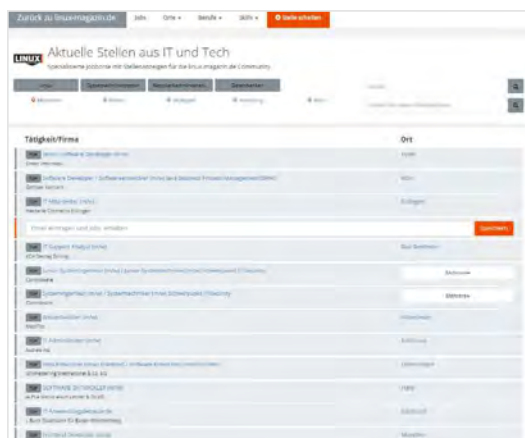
Zurück zu linux-magazin.de | Jobs | Orte ▾ | Berufe ▾ | Skills ▾ | Stelle schalten

LINUX Aktuelle Stellen aus IT und Tech

Spezialisierte Jobbörse mit Stellenanzeigen für die Linux-Magazin.de Community

Linux | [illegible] | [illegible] | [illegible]

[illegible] | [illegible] | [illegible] | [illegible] | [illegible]

Tätigkeit/Firma | Ort

TOP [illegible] | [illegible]

TOP Software Developer / Software-Entwickler (m/w) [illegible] | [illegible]

TOP IT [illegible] | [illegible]

E-Mail eintragen und Jobs erhalten | Speichern

TOP IT Support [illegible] | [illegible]

TOP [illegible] | Merken

TOP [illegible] | Merken

TOP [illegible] | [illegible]

TOP IT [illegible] | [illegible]

TOP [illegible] | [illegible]

TOP SOFTWARE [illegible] | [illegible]

TOP IT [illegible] | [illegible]

TOP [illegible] | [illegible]